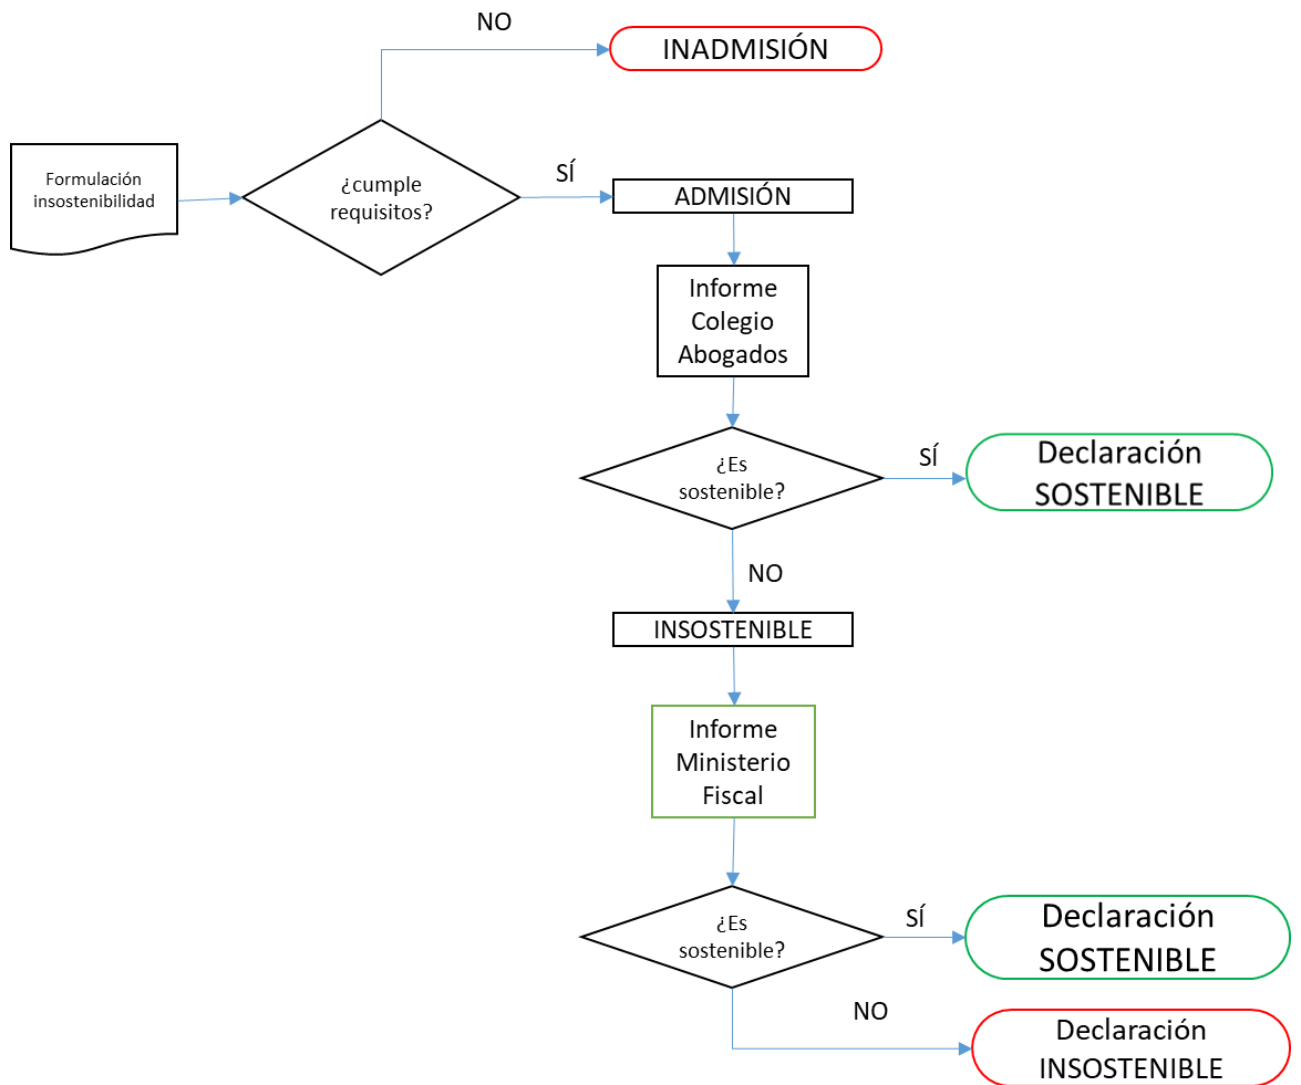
NO

INADMISIÓN

Formulación insostenibilidad

¿cumple requisitos?

SÍ

ADMISIÓN

Informe Colegio Abogados

¿Es sostenible?

SÍ

Declaración SOSTENIBLE

NO

INSOSTENIBLE

Informe Ministerio Fiscal

¿Es sostenible?

SÍ

Declaración SOSTENIBLE

NO

Declaración INSOSTENIBLE